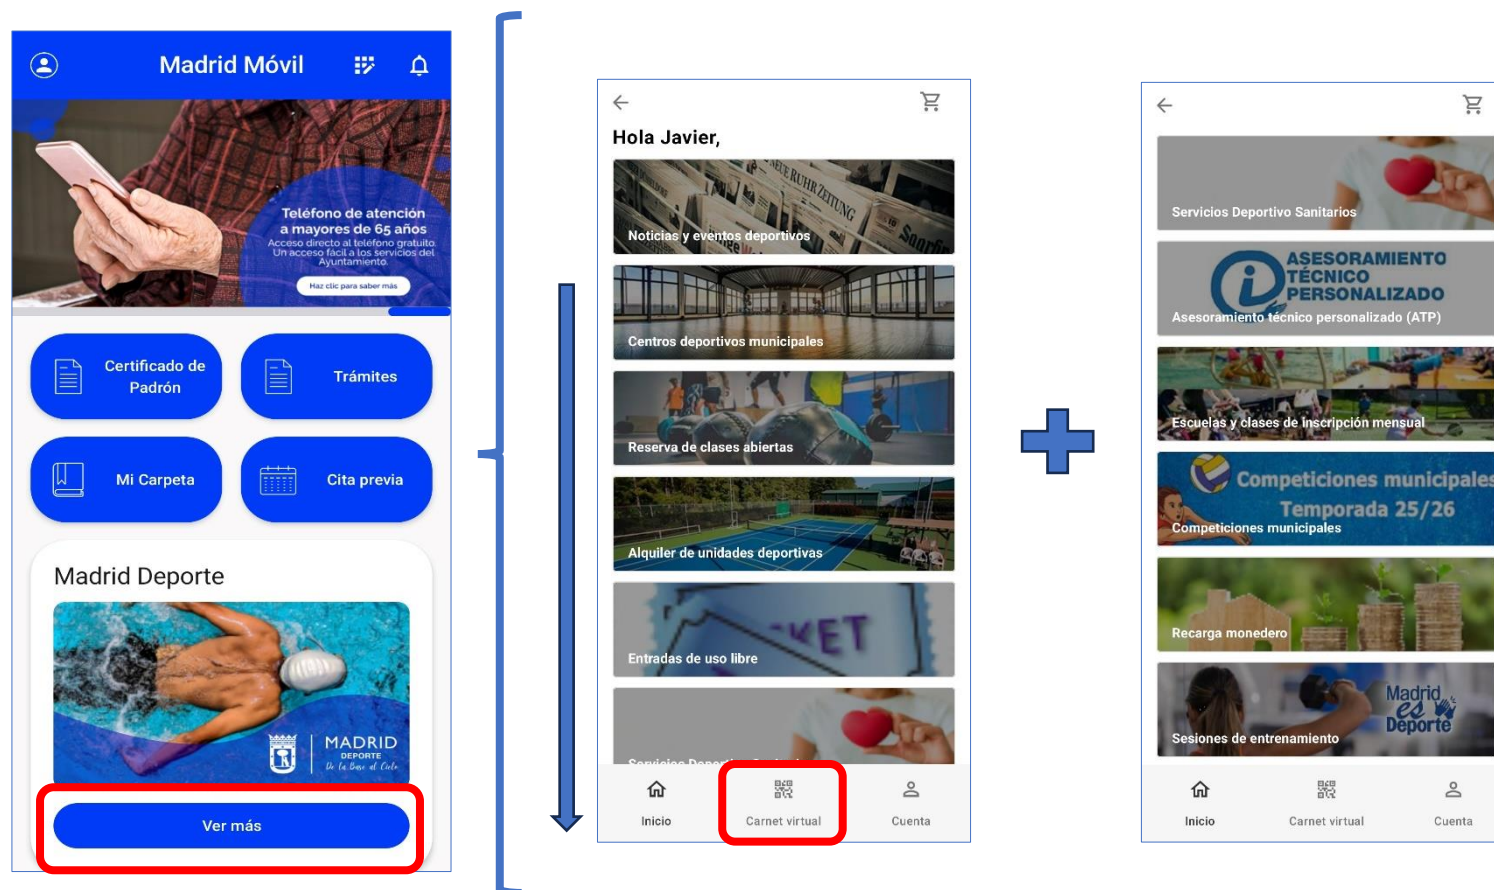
Madrid Móvil

Teléfono de atención a mayores de 65 años
Acceso directo al teléfono gratuito. Un acceso fácil a los servicios del Ayuntamiento.
Haz clic para saber más

Certificado de Padrón

Trámites

Mi Carpeta

Cita previa

Madrid Deporte

MADRID DEPORTE De la Base al Cielo

Ver más

Hola Javier,

Noticias y eventos deportivos

Centros deportivos municipales

Reserva de clases abiertas

Alquiler de unidades deportivas

Entradas de uso libre

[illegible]

Inicio

Carnet virtual

Cuenta

Servicios Deportivo Sanitarios

ASESORAMIENTO TÉCNICO PERSONALIZADO
Asesoramiento técnico personalizado (ATP)

Escuelas y clases de inscripción mensual

Competiciones municipales Temporada 25/26
Competiciones municipales

Recarga monedero

Madrid es Deporte
Sesiones de entrenamiento

Inicio

Carnet virtual

Cuenta